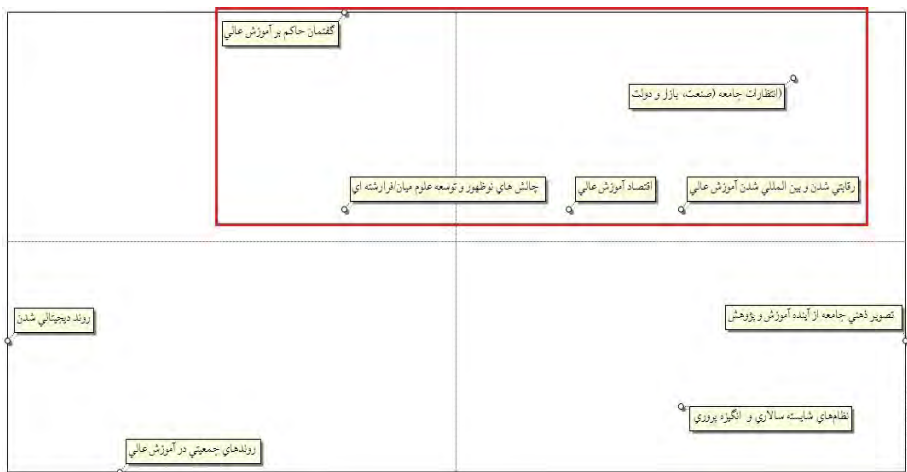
گفتمان حاكم بر آموزش عالي

(انتظارات جامعه (صنعت، بازار و دولت

چالش هاي نوظهور و توسعه علوم ميان‌افرارشته اي

اقتصاد آموزش عالي

رقابتي شدن و بين المللي شدن آموزش عالي

روند ديجيتالي شدن

تصوير ذهني جامعه از آينده آموزش و پژوهش

نظامهاي شايسته سالاري و انگيزه پروري

روندهاي جمعيتي در آموزش عالي